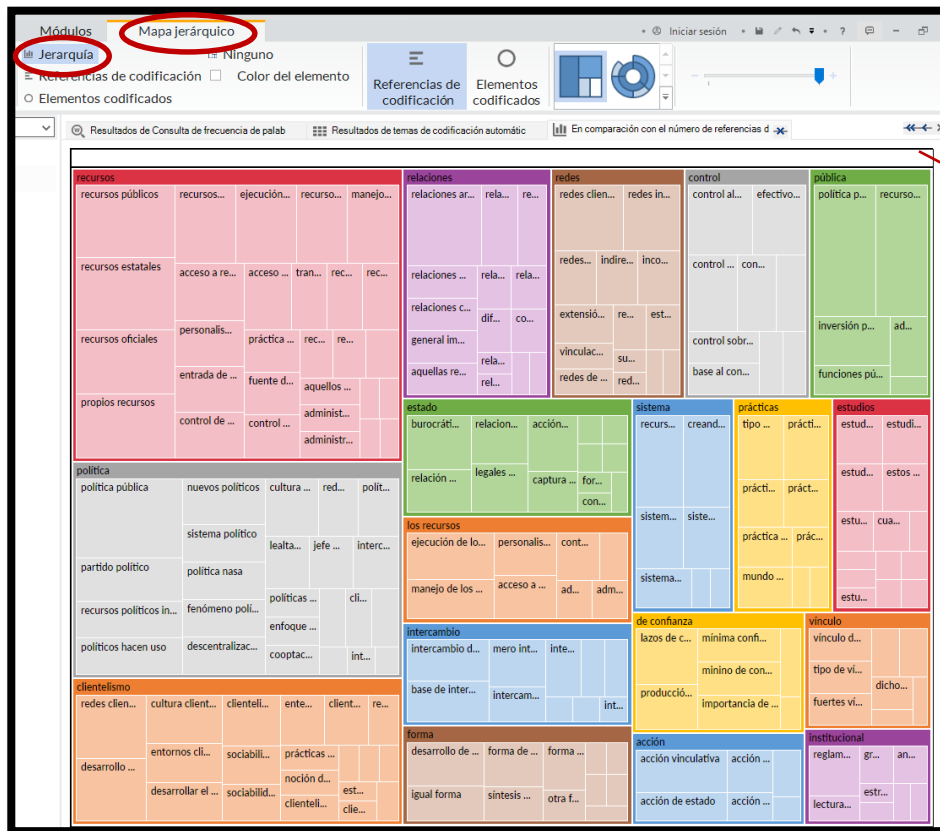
Módulos Mapa jerárquico

Iniciar sesión

Jerarquía Ninguno

Referencias de codificación Color del elemento

Elementos codificados

Referencias de codificación

Elementos codificados

Resultados de Consulta de frecuencia de palab

Resultados de temas de codificación automátic

En comparación con el número de referencias d

recursos
recursos públicos
recursos...
ejecución...
recurso...
manejo...
recursos estatales
acceso a re...
acceso ...
tran...
rec...
rec...
recursos oficiales
personalis...
práctica ...
rec...
re...
entrada de ...
fuente d...
aquellos ...
propios recursos
administ...
control de ...
control ...
administr...

relaciones
relaciones ar...
rela...
re...
relaciones ...
rela...
rela...
relaciones c...
dif...
co...
general im...
rela...
aquellas re...
rel...

redes
redes clien...
redes in...
redes...
indire...
inco...
extensió...
re...
est...
vinculac...
su...
redes de ...
red...

control
control al...
efectivo...
control ...
con...
control sobr...
base al con...

pública
política p...
recurso...
inversión p...
ad...
funciones pú...

política
política pública
nuevos políticos
cultura ...
red...
polit...
sistema político
partido político
lealta...
jefe ...
interc...
política nasa
recursos políticos in...
fenómeno polí...
políticas ...
cli...
enfoque ...
políticos hacen uso
descentralizac...
cooptac...
int...

estado
burocráti...
relacion...
acción...
legales ...
relación ...
captura ...
for...
con...

sistema
recurs...
creand...
sistem...
siste...
sistema...

prácticas
tipo ...
prácti...
prácti...
práct...
práctica ...
prác...
mundo ...

estudios
estud...
estudi...
estud...
estos ...
estu...
cua...
estu...

los recursos
ejecución de lo...
personalis...
cont...
acceso a ...
manejo de los ...
ad...
adm...

intercambio
intercambio d...
mero int...
inte...
base de inter...
intercam...
int...

de confianza
lazos de c...
mínima confi...
mínimo de con...
producció...
importancia de ...

vínculo
vínculo d...
tipo de vi...
dicho...
fuertes vi...

clientelismo
redes clien...
cultura client...
clienteli...
ente...
client...
re...
entornos cli...
sociabili...
prácticas ...
desarrollo ...
nocion d...
desarrollar el ...
sociabilid...
est...
clienteli...
clie...

forma
desarrollo de ...
forma de ...
forma ...
igual forma
síntesis ...
otra f...

acción
acción vinculativa
acción ...
acción de estado
acción ...

institucional
reglam...
gr...
an...
estr...
lectura...